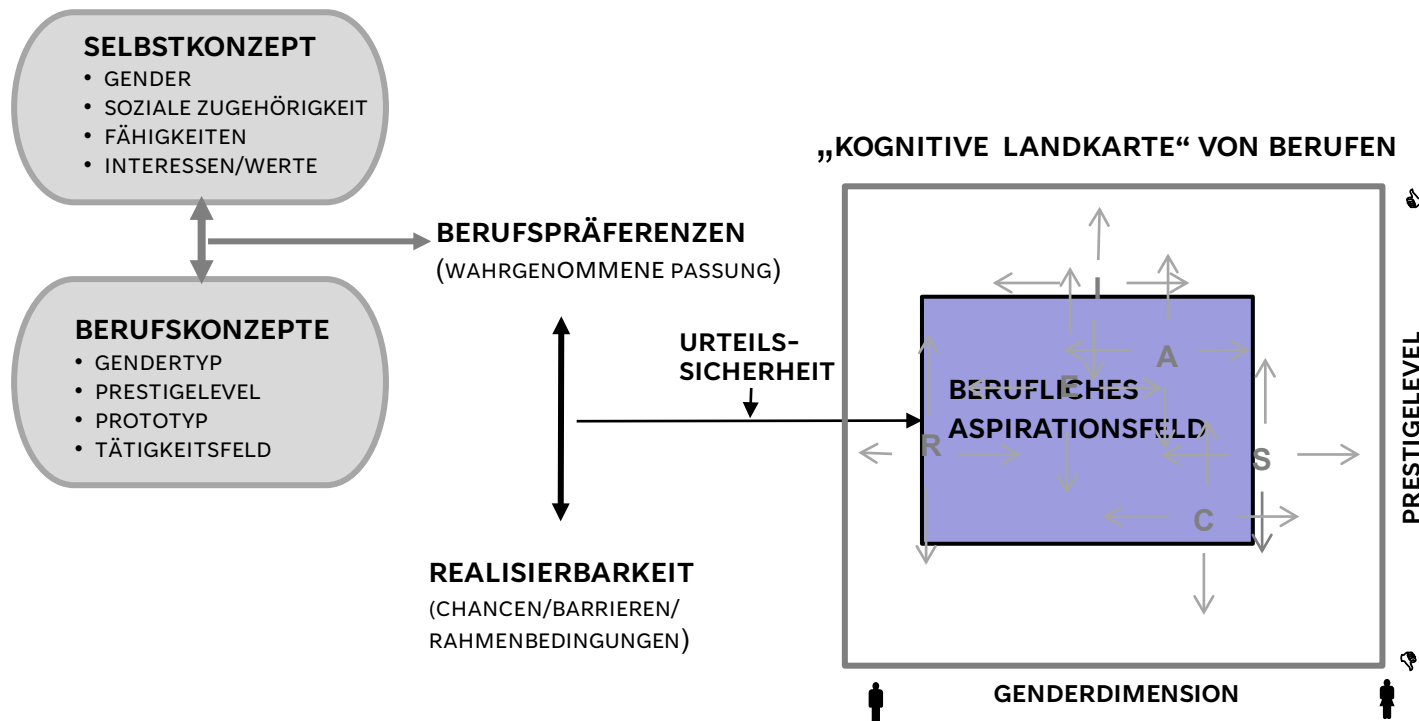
SELBSTKONZEPT
• GENDER
• SOZIALE ZUGEHÖRIGKEIT
• FÄHIGKEITEN
• INTERESSEN/WERTE

BERUFSKONZEPTE
• GENDERTYP
• PRESTIGELEVEL
• PROTOTYP
• TÄTIGKEITSFELD

BERUFSPRÄFERENZEN
(WAHRGENOMMENE PASSUNG)

URTEILS-
SICHERHEIT

REALISIERBARKEIT
(CHANCEN/BARRIEREN/
RAHMENBEDINGUNGEN)

„KOGNITIVE LANDKARTE" VON BERUFEN

I
A
E
BERUFLICHES
ASPIRATIONSFELD
R
S
C

PRESTIGELEVEL

GENDERDIMENSION